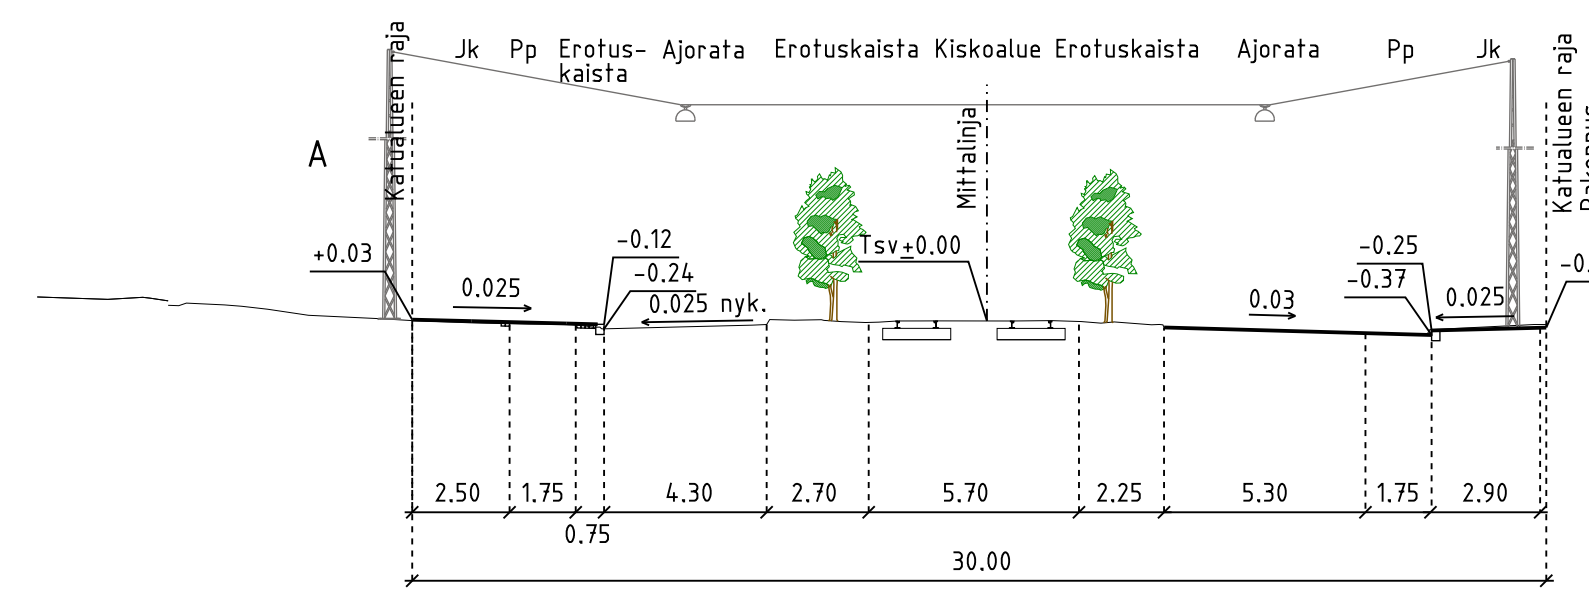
Katualueen raja

Jk Pp Erotus-kaista Ajorata Erotuskaista Kiskoalue Erotuskaista Ajorata Pp Jk

Katualueen raja
Rakennus

A

Mittalinja

Tsv+0.00

+0.03

0.025

-0.12
-0.24
0.025 nyk.

-0.25
-0.37

0.03

0.025

-0.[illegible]

2.50 1.75 4.30 2.70 5.70 2.25 5.30 1.75 2.90

0.75

30.00